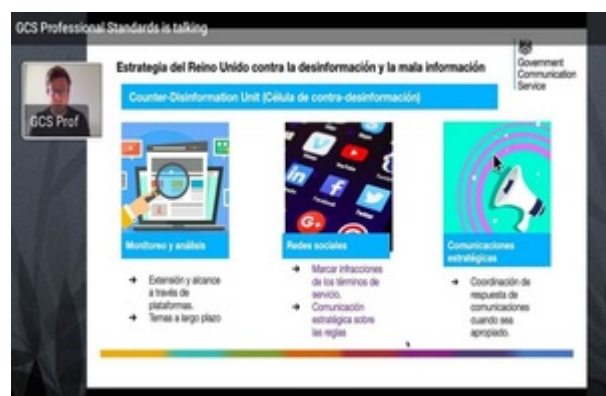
GCS Professional Standards is talking

GCS Prof

Estrategia del Reino Unido contra la desinformación y la mala información

Government Communication Service

Counter-Disinformation Unit (Célula de contra-desinformación)

Monitoreo y análisis

→ Extensión y alcance a través de plataformas.
→ Temas a largo plazo

Redes sociales

→ Marcar infracciones de los términos de servicio.
→ Comunicación estratégica sobre las reglas

Comunicaciones estratégicas

→ Coordinación de respuesta de comunicaciones cuando sea apropiado.